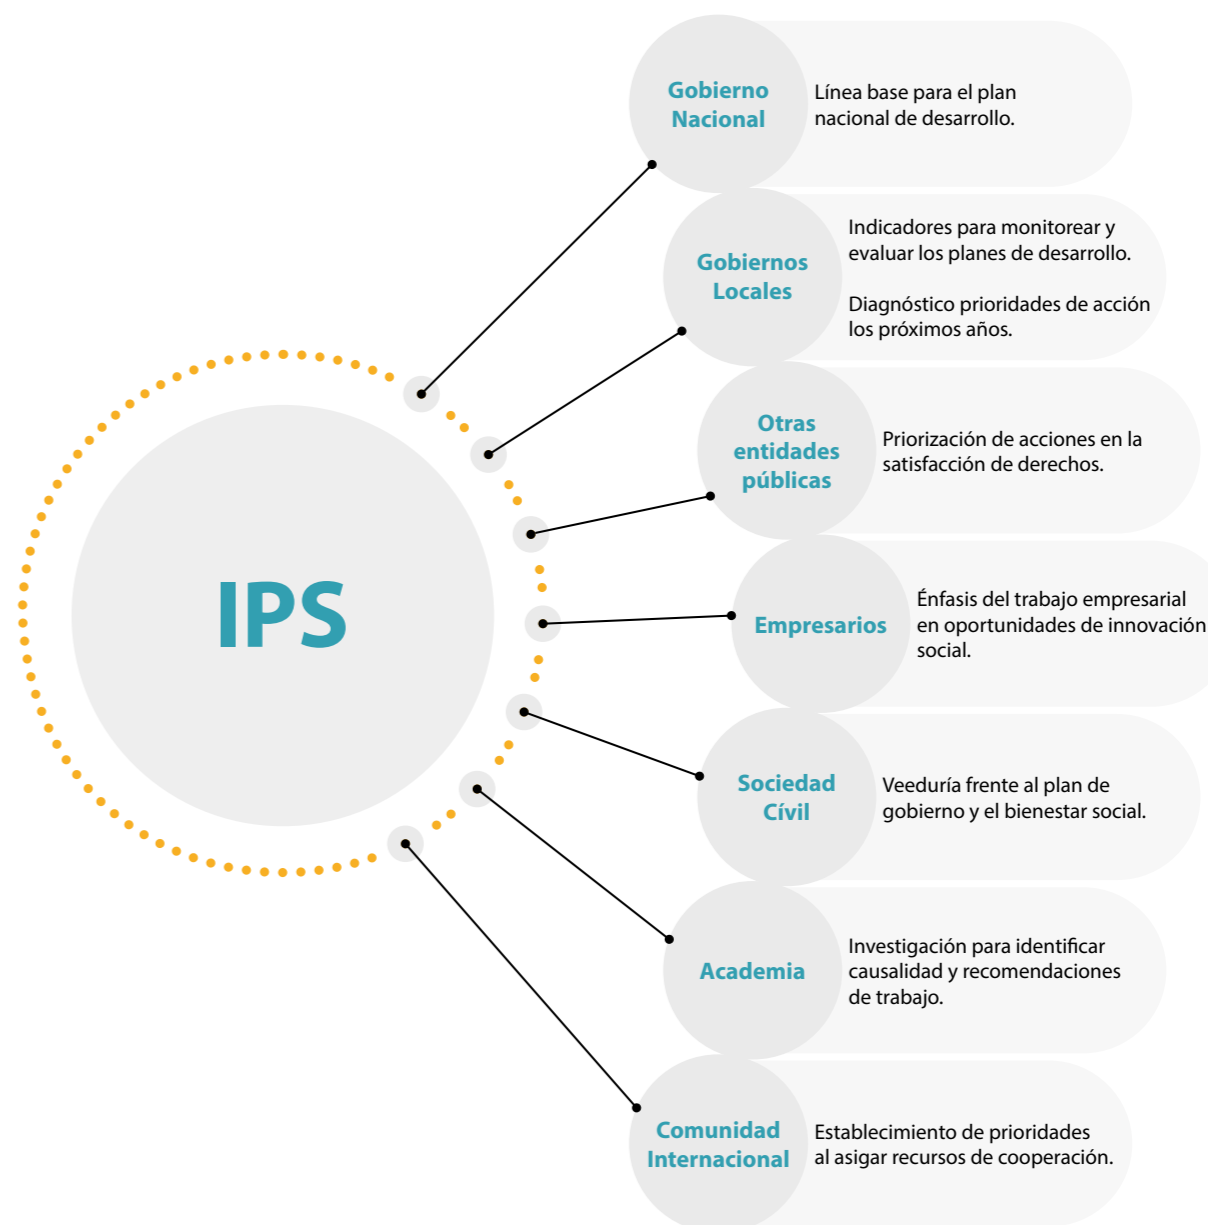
IPS

Gobierno Nacional
Línea base para el plan nacional de desarrollo.

Gobiernos Locales
Indicadores para monitorear y evaluar los planes de desarrollo.

Diagnóstico prioridades de acción los próximos años.

Otras entidades públicas
Priorización de acciones en la satisfacción de derechos.

Empresarios
Énfasis del trabajo empresarial en oportunidades de innovación social.

Sociedad Cívil
Veeduría frente al plan de gobierno y el bienestar social.

Academia
Investigación para identificar causalidad y recomendaciones de trabajo.

Comunidad Internacional
Establecimiento de prioridades al asigar recursos de cooperación.